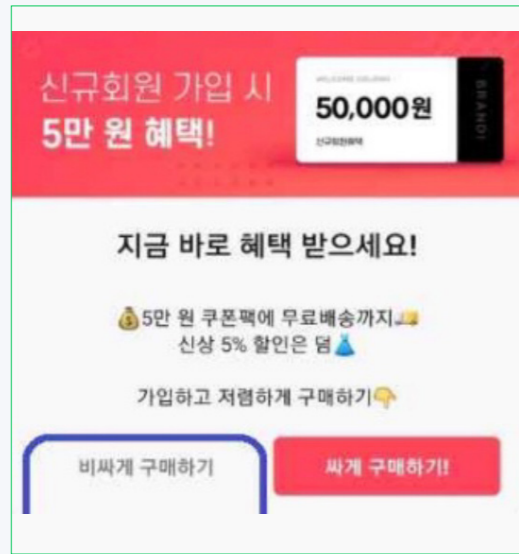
신규회원 가입 시
5만 원 혜택!

WELCOME COUPON
50,000원
신규회원혜택
BRANDI

지금 바로 혜택 받으세요!

💰5만 원 쿠폰팩에 무료배송까지
신상 5% 할인은 덤👗

가입하고 저렴하게 구매하기👈

비싸게 구매하기

싸게 구매하기!